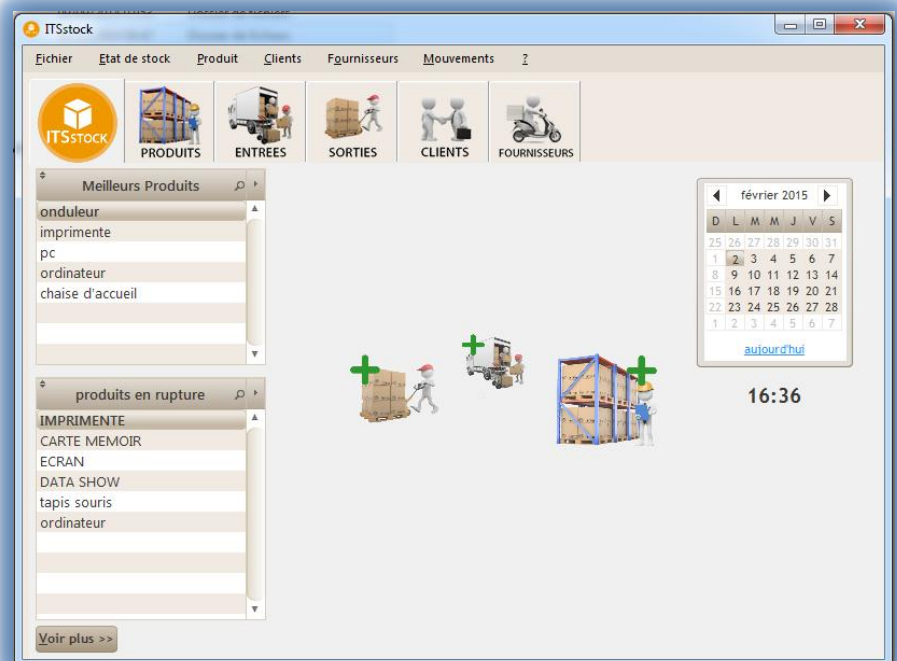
ITSstock

Fichier Etat de stock Produit Clients Fournisseurs Mouvements ?

ITSSTOCK PRODUITS ENTREES SORTIES CLIENTS FOURNISSEURS

Meilleurs Produits

onduleur
imprimente
pc
ordinateur
chaise d'accueil

produits en rupture

IMPRIMENTE
CARTE MEMOIR
ECRAN
DATA SHOW
tapis souris
ordinateur

Voir plus >>

février 2015

| D | L | M | M | J | V | S |
|---|---|---|---|---|---|---|
| 25 | 26 | 27 | 28 | 29 | 30 | 31 |
| 1 | 2 | 3 | 4 | 5 | 6 | 7 |
| 8 | 9 | 10 | 11 | 12 | 13 | 14 |
| 15 | 16 | 17 | 18 | 19 | 20 | 21 |
| 22 | 23 | 24 | 25 | 26 | 27 | 28 |
| 1 | 2 | 3 | 4 | 5 | 6 | 7 |

aujourd'hui

16:36